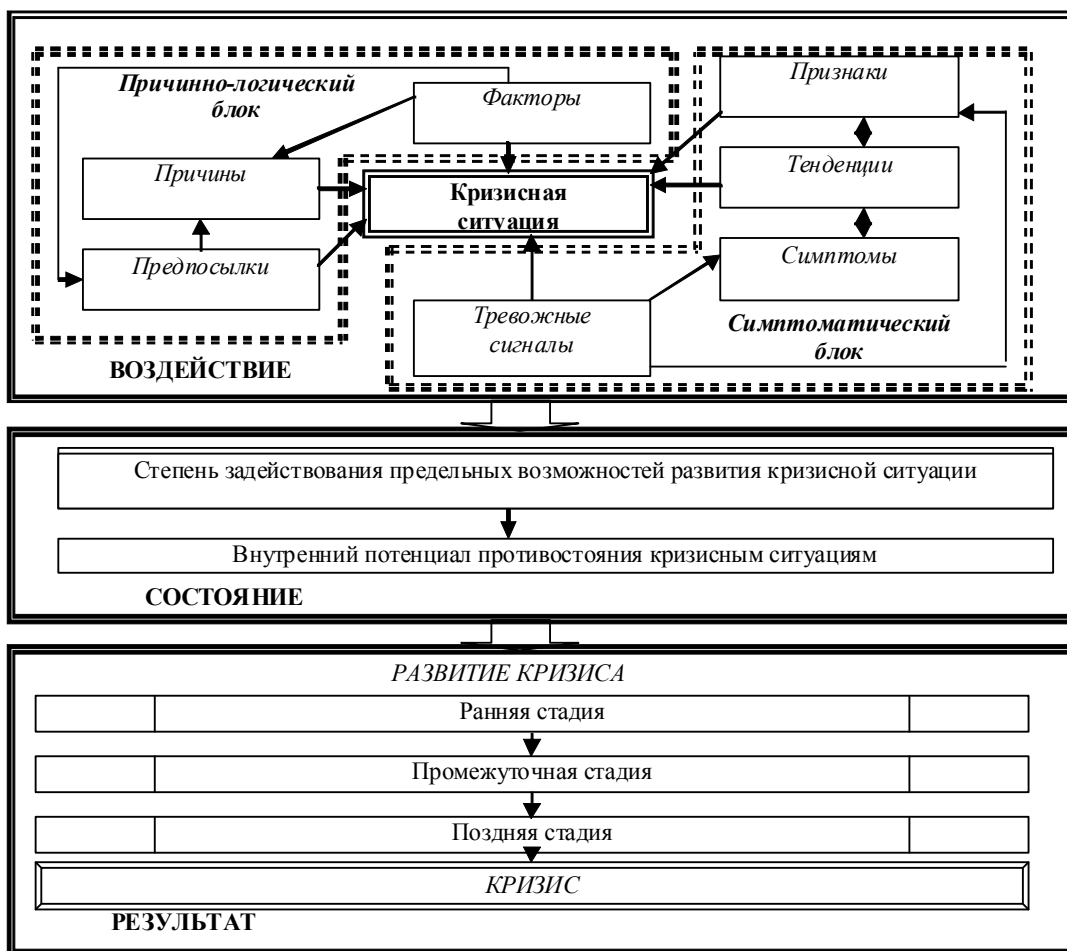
Причинно-логический блок

Факторы

Признаки

Причины

Кризисная ситуация

Тенденции

Предпосылки

Симптомы

Тревожные сигналы

Симптоматический блок

ВОЗДЕЙСТВИЕ

Степень задействования предельных возможностей развития кризисной ситуации

Внутренний потенциал противостояния кризисным ситуациям

СОСТОЯНИЕ

РАЗВИТИЕ КРИЗИСА

Ранняя стадия

Промежуточная стадия

Поздняя стадия

КРИЗИС

РЕЗУЛЬТАТ